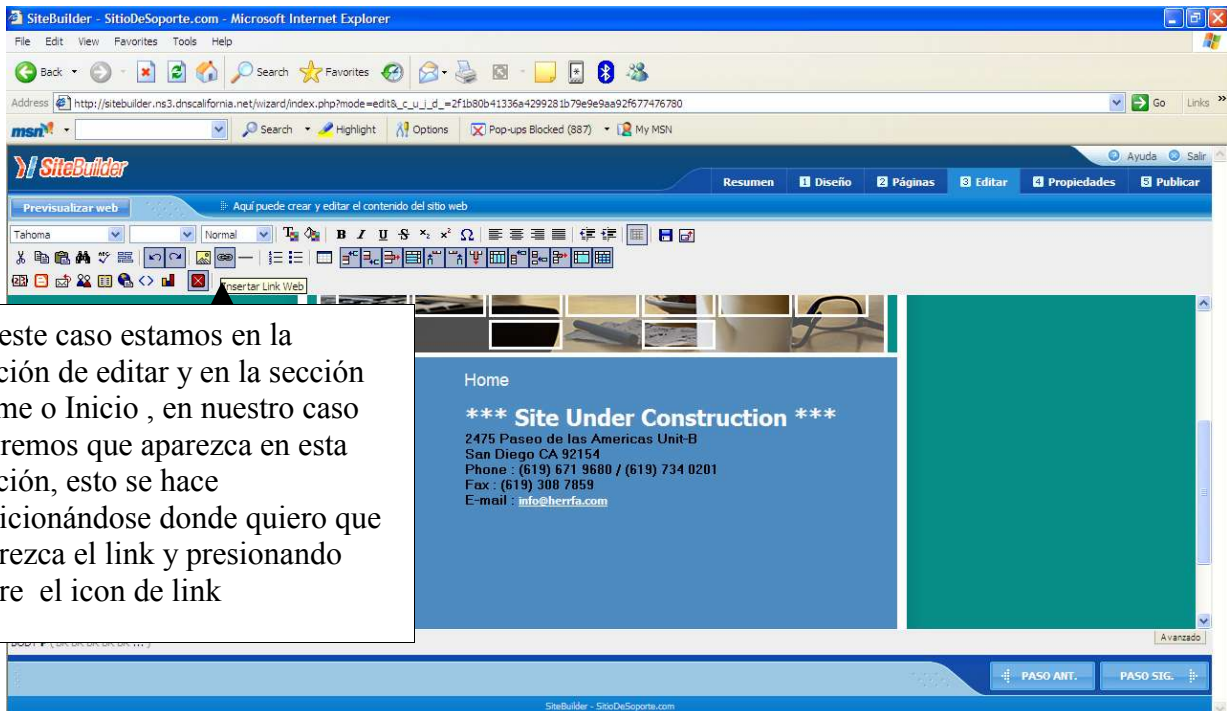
SiteBuilder - SitioDeSoporte.com - Microsoft Internet Explorer

File Edit View Favorites Tools Help

Back Search Favorites

Address http://sitebuilder.ns3.dnscalifornia.net/wizard/index.php?mode=edit&_c_u_i_d_=2f1b80b41336a4299281b79e9e9aa92f677476780 Go Links

msn Search Highlight Options Pop-ups Blocked (887) My MSN

SiteBuilder

Ayuda Salir

Resumen 1 Diseño 2 Páginas 3 Editar 4 Propiedades 5 Publicar

Previsualizar web Aquí puede crear y editar el contenido del sitio web

Tahoma Normal

Insertar Link Web

este caso estamos en la ción de editar y en la sección me o Inicio , en nuestro caso remos que aparezca en esta ción, esto se hace icionándose donde quiero que rezca el link y presionando re el icon de link

Home

*** Site Under Construction ***
2475 Paseo de las Americas Unit-B
San Diego CA 92154
Phone : (619) 671 9680 / (619) 734 0201
Fax : (619) 308 7859
E-mail : info@herrfa.com

Avanzado

PASO ANT. PASO SIG.

SiteBuilder - SitioDeSoporte.com